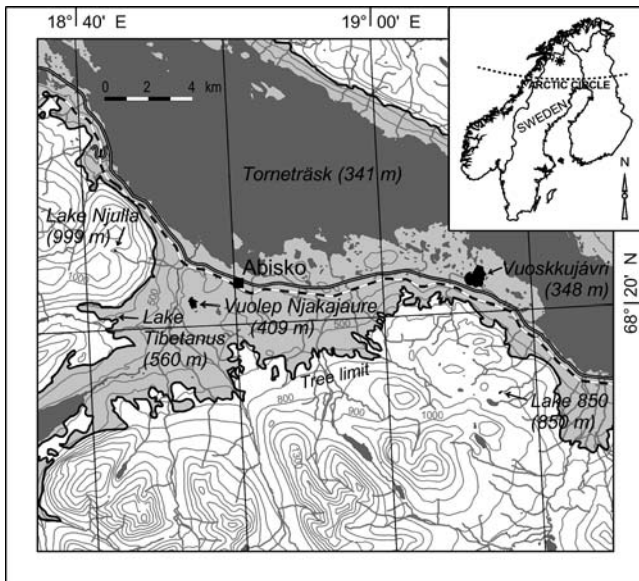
18° 40' E

19° 00' E

0 2 4 km

ARCTIC CIRCLE

SWEDEN

N

Torneträsk (341 m)

Lake Njulla (999 m)

68° 20' N

Abisko

Vuoskkujávri (348 m)

Vuolep Njakajaure (409 m)

Lake Tibetanus (560 m)

500

500

Tree limit

800

900

1000

Lake 850 (850 m)